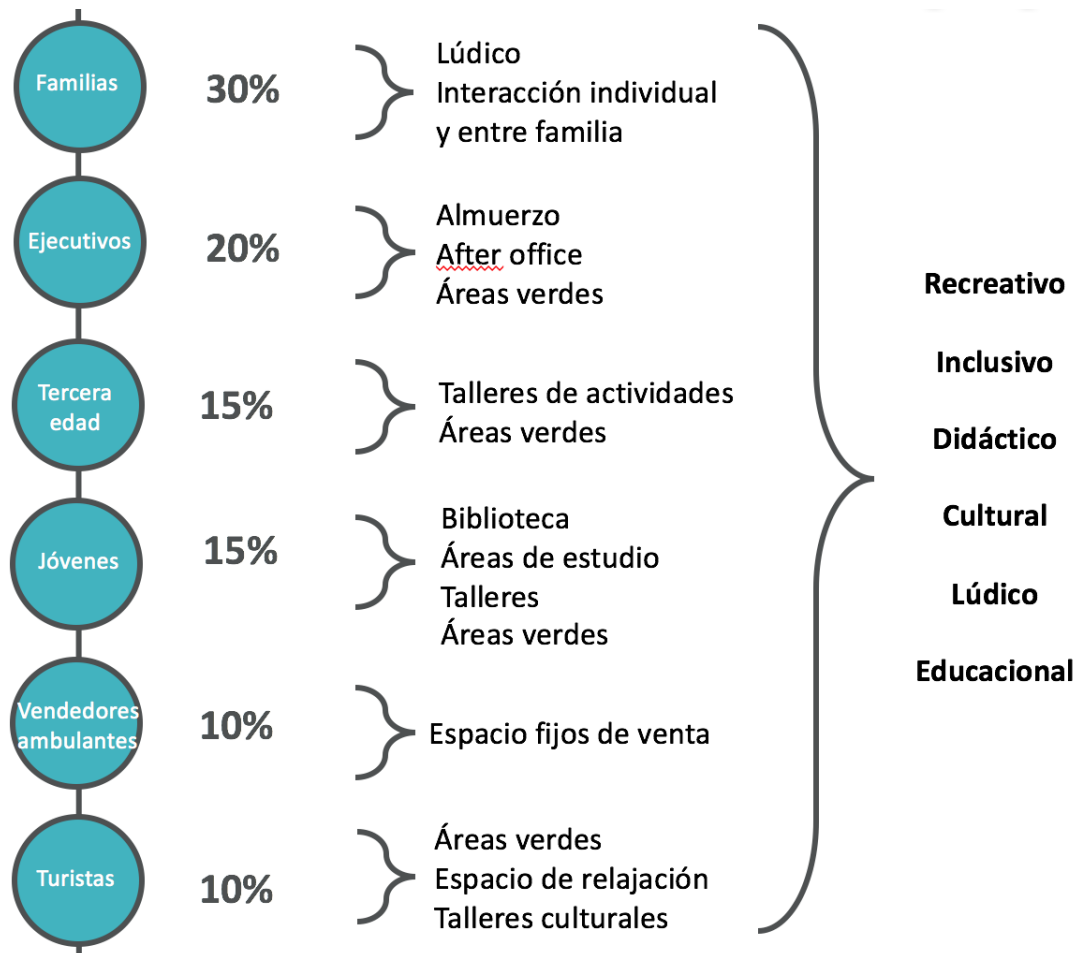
Familias
30%
Lúdico
Interacción individual y entre familia

Ejecutivos
20%
Almuerzo
After office
Áreas verdes

Tercera edad
15%
Talleres de actividades
Áreas verdes

Jóvenes
15%
Biblioteca
Áreas de estudio
Talleres
Áreas verdes

Vendedores ambulantes
10%
Espacio fijos de venta

Turistas
10%
Áreas verdes
Espacio de relajación
Talleres culturales

Recreativo
Inclusivo
Didáctico
Cultural
Lúdico
Educacional